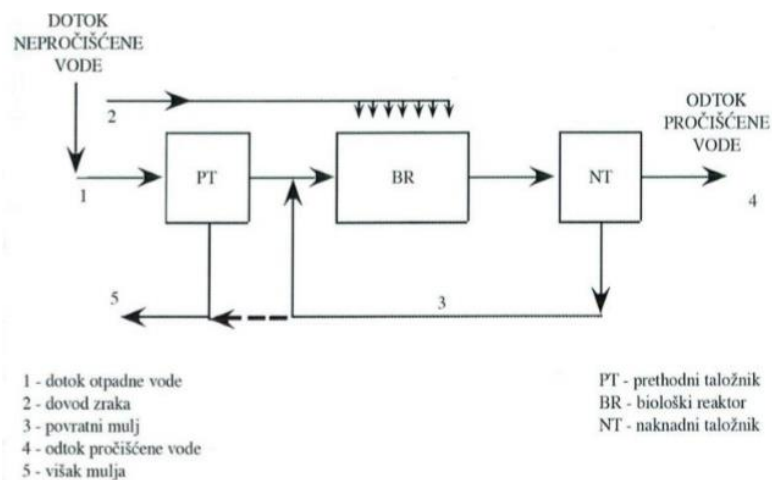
DOTOK NEPROČIŠĆENE VODE

2

ODTOK PROČIŠĆENE VODE

1

PT

BR

NT

4

5

3

1 - dotok otpadne vode
2 - dovod zraka
3 - povratni mulj
4 - odtok pročišćene vode
5 - višak mulja

PT - prethodni taložnik
BR - biološki reaktor
NT - naknadni taložnik